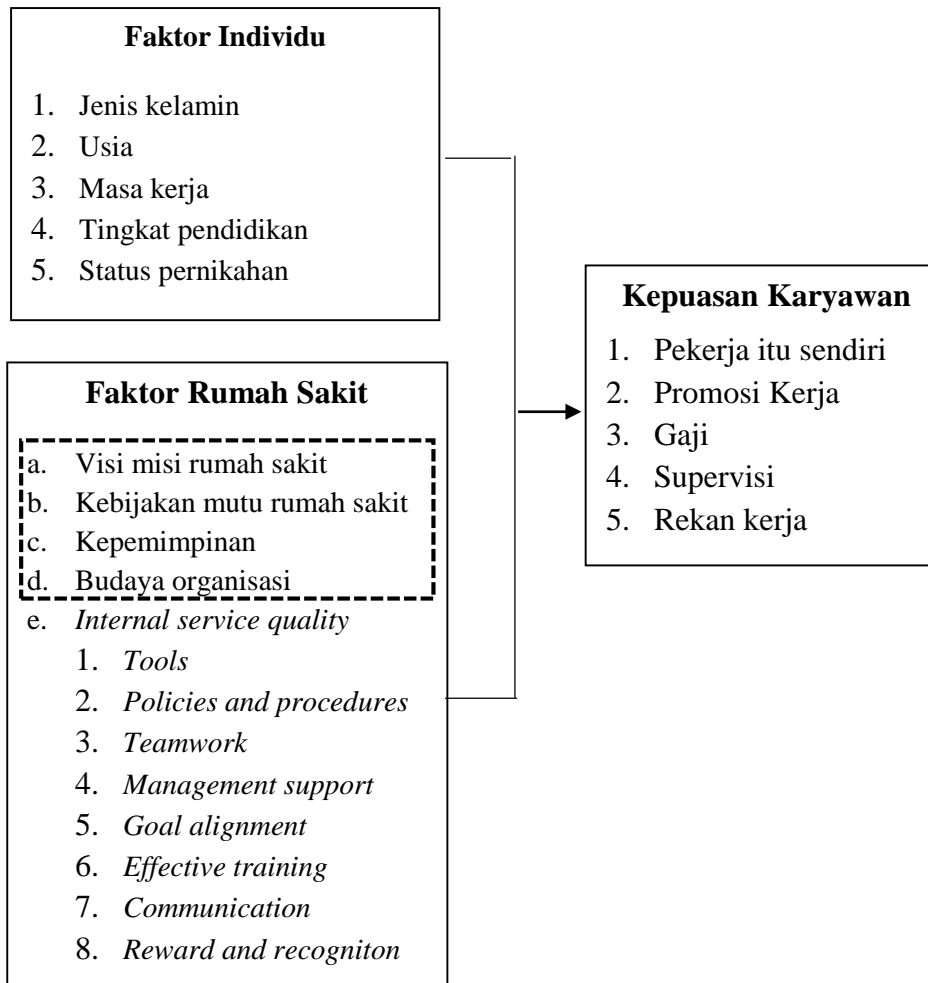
**Faktor Individu**

1. Jenis kelamin
2. Usia
3. Masa kerja
4. Tingkat pendidikan
5. Status pernikahan

**Faktor Rumah Sakit**

a. Visi misi rumah sakit
b. Kebijakan mutu rumah sakit
c. Kepemimpinan
d. Budaya organisasi
e. *Internal service quality*
1. *Tools*
2. *Policies and procedures*
3. *Teamwork*
4. *Management support*
5. *Goal alignment*
6. *Effective training*
7. *Communication*
8. *Reward and recogniton*

**Kepuasan Karyawan**

1. Pekerja itu sendiri
2. Promosi Kerja
3. Gaji
4. Supervisi
5. Rekan kerja